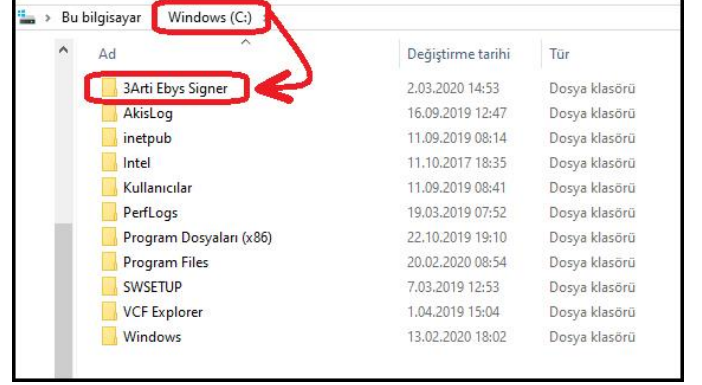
> Bu bilgisayar > Windows (C:) >

| Ad | Değiştirme tarihi | Tür |
|---|---|---|
| 3Arti Ebys Signer | 2.03.2020 14:53 | Dosya klasörü |
| AkisLog | 16.09.2019 12:47 | Dosya klasörü |
| inetpub | 11.09.2019 08:14 | Dosya klasörü |
| Intel | 11.10.2017 18:35 | Dosya klasörü |
| Kullanıcılar | 11.09.2019 08:41 | Dosya klasörü |
| PerfLogs | 19.03.2019 07:52 | Dosya klasörü |
| Program Dosyaları (x86) | 22.10.2019 19:10 | Dosya klasörü |
| Program Files | 20.02.2020 08:54 | Dosya klasörü |
| SWSETUP | 7.03.2019 12:53 | Dosya klasörü |
| VCF Explorer | 1.04.2019 15:04 | Dosya klasörü |
| Windows | 13.02.2020 18:02 | Dosya klasörü |